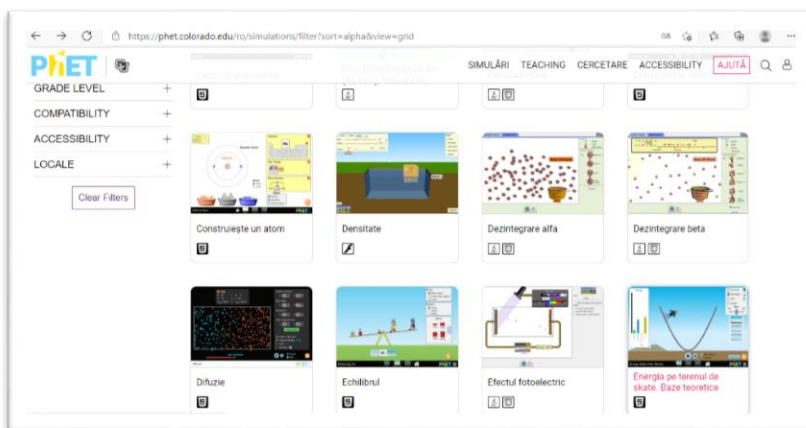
https://phet.colorado.edu/ro/simulations/filter?sort=alpha&view=grid

PhET

SIMULĂRI TEACHING CERCETARE ACCESSIBILITY AJUTĂ

GRADE LEVEL +
COMPATIBILITY +
ACCESSIBILITY +
LOCALE +

Clear Filters

Construiește un atom

Densitate

Dezintegrare alfa

Dezintegrare beta

Difuzie

Echilibrul

Efectul fotoelectric

Energia pe terenul de skate. Baze teoretice